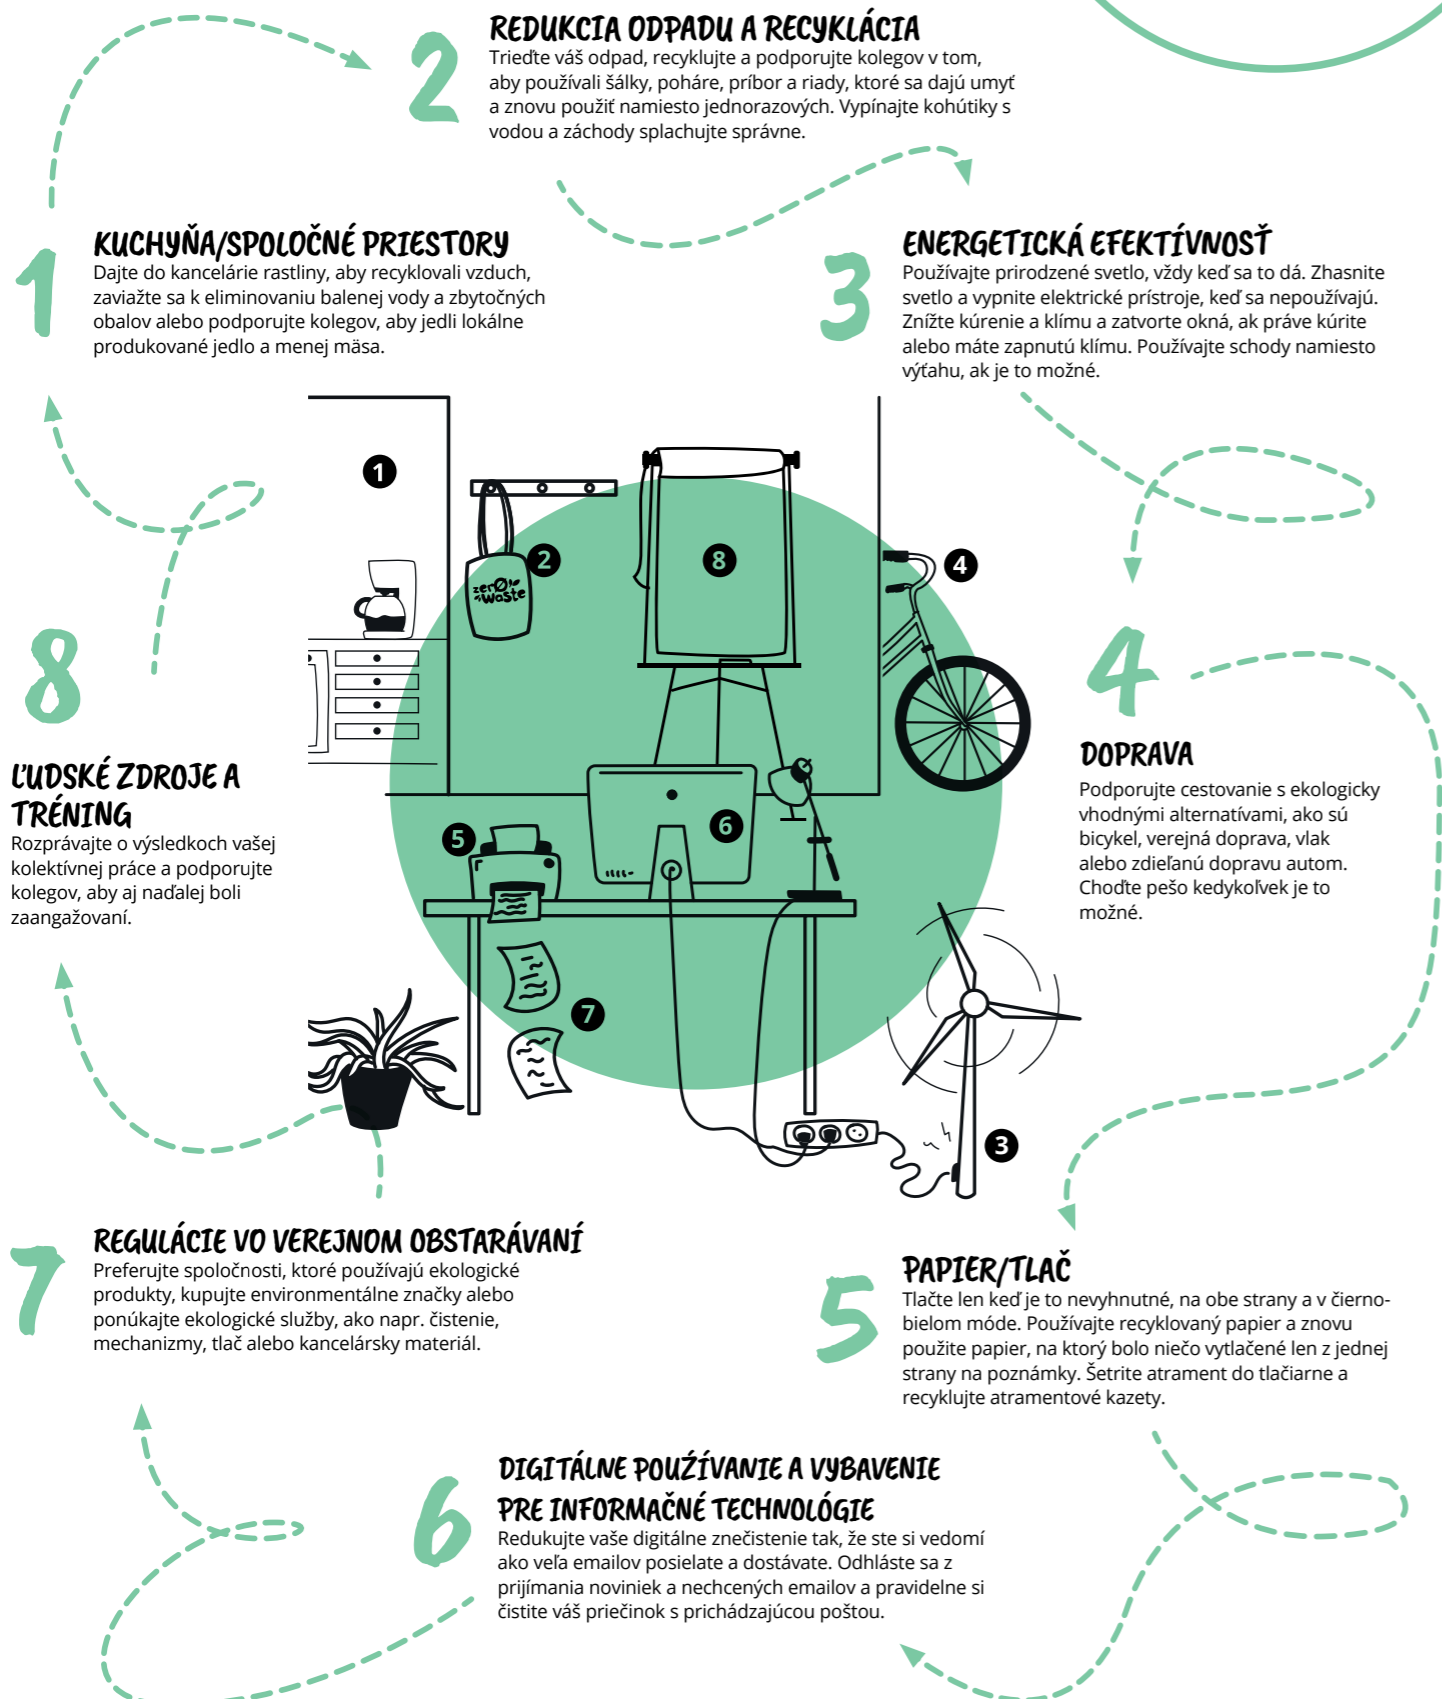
2
REDUKCIA ODPADU A RECYKLÁCIA
Trieďte váš odpad, recyklujte a podporujte kolegov v tom, aby používali šálky, poháre, príbor a riady, ktoré sa dajú umyť a znovu použiť namiesto jednorazových. Vypínajte kohútiky s vodou a záchody splachujte správne.

1
KUCHYŇA/SPOLOČNÉ PRIESTORY
Dajte do kancelárie rastliny, aby recyklovali vzduch, zaviažte sa k eliminovaniu balenej vody a zbytočných obalov alebo podporujte kolegov, aby jedli lokálne produkované jedlo a menej mäsa.

3
ENERGETICKÁ EFEKTÍVNOSŤ
Používajte prirodzené svetlo, vždy keď sa to dá. Zhasnite svetlo a vypnite elektrické prístroje, keď sa nepoužívajú. Znížte kúrenie a klímu a zatvorte okná, ak práve kúrite alebo máte zapnutú klímu. Používajte schody namiesto výťahu, ak je to možné.

1 2 zerØ waste 8 4 5 6 7 3

8
ĽUDSKÉ ZDROJE A TRÉNING
Rozprávajte o výsledkoch vašej kolektívnej práce a podporujte kolegov, aby aj naďalej boli zaangažovaní.

4
DOPRAVA
Podporujte cestovanie s ekologicky vhodnými alternatívami, ako sú bicykel, verejná doprava, vlak alebo zdieľanú dopravu autom. Choďte pešo kedykoľvek je to možné.

7
REGULÁCIE VO VEREJNOM OBSTARÁVANÍ
Preferujte spoločnosti, ktoré používajú ekologické produkty, kupujte environmentálne značky alebo ponúkajte ekologické služby, ako napr. čistenie, mechanizmy, tlač alebo kancelársky materiál.

5
PAPIER/TLAČ
Tlačte len keď je to nevyhnutné, na obe strany a v čiernobielom móde. Používajte recyklovaný papier a znovu použite papier, na ktorý bolo niečo vytlačené len z jednej strany na poznámky. Šetrite atrament do tlačiarne a recyklujte atramentové kazety.

6
DIGITÁLNE POUŽÍVANIE A VYBAVENIE PRE INFORMAČNÉ TECHNOLÓGIE
Redukujte vaše digitálne znečistenie tak, že ste si vedomí ako veľa emailov posielate a dostávate. Odhláste sa z prijímania noviniek a nechcených emailov a pravidelne si čistite váš priečinok s prichádzajúcou poštou.